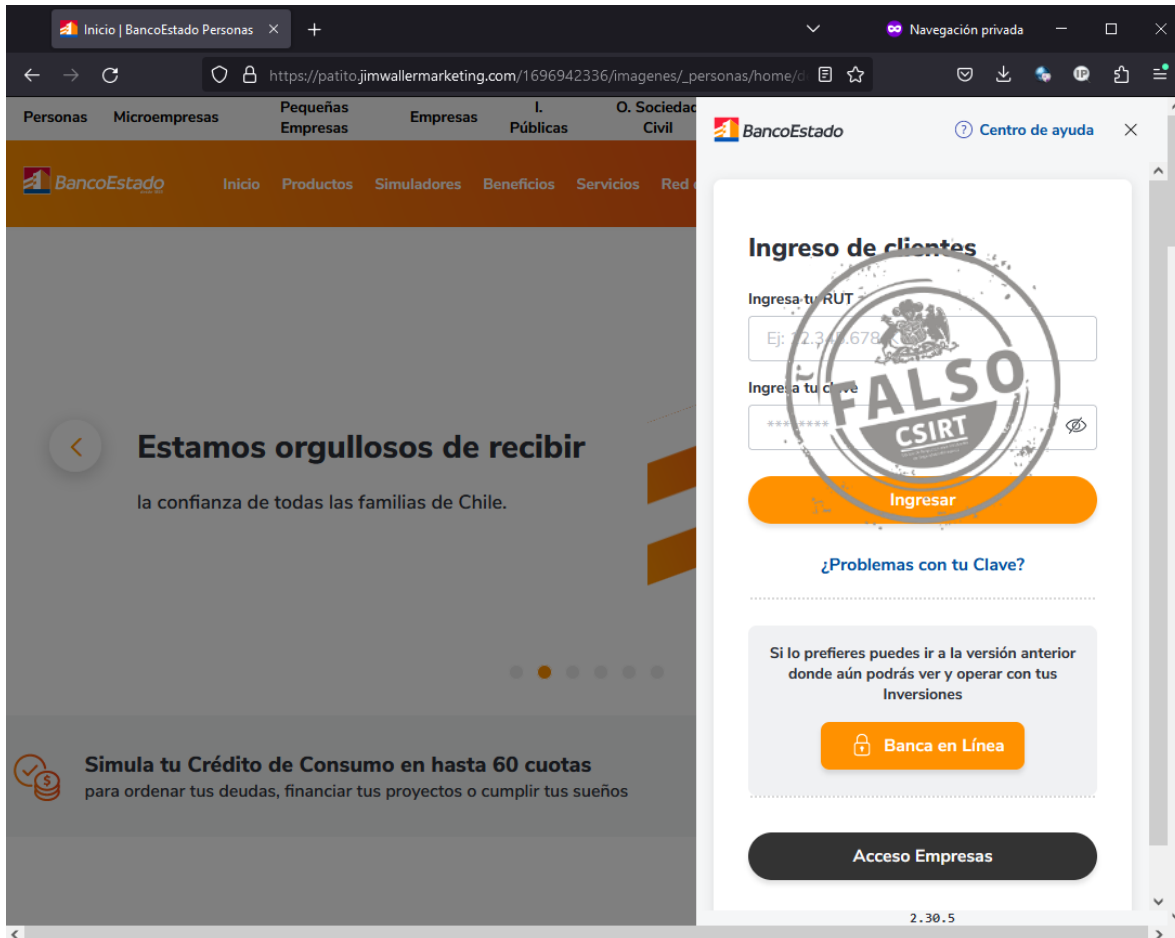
Inicio | BancoEstado Personas ×
+
Navegación privada
https://patito.jimwallermarketing.com/1696942336/imagenes/_personas/home/d

Personas Microempresas Pequeñas Empresas Empresas I. Públicas O. Sociedad Civil

BancoEstado
Inicio Productos Simuladores Beneficios Servicios Red

Estamos orgullosos de recibir
la confianza de todas las familias de Chile.

Simula tu Crédito de Consumo en hasta 60 cuotas
para ordenar tus deudas, financiar tus proyectos o cumplir tus sueños

BancoEstado
Centro de ayuda
×

Ingreso de clientes
Ingresa tu RUT
Ej: 12.3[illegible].678
Ingresa tu clave
********
Ingresar

FALSO
CSIRT

¿Problemas con tu Clave?

Si lo prefieres puedes ir a la versión anterior donde aún podrás ver y operar con tus Inversiones
Banca en Línea

Acceso Empresas

2.30.5